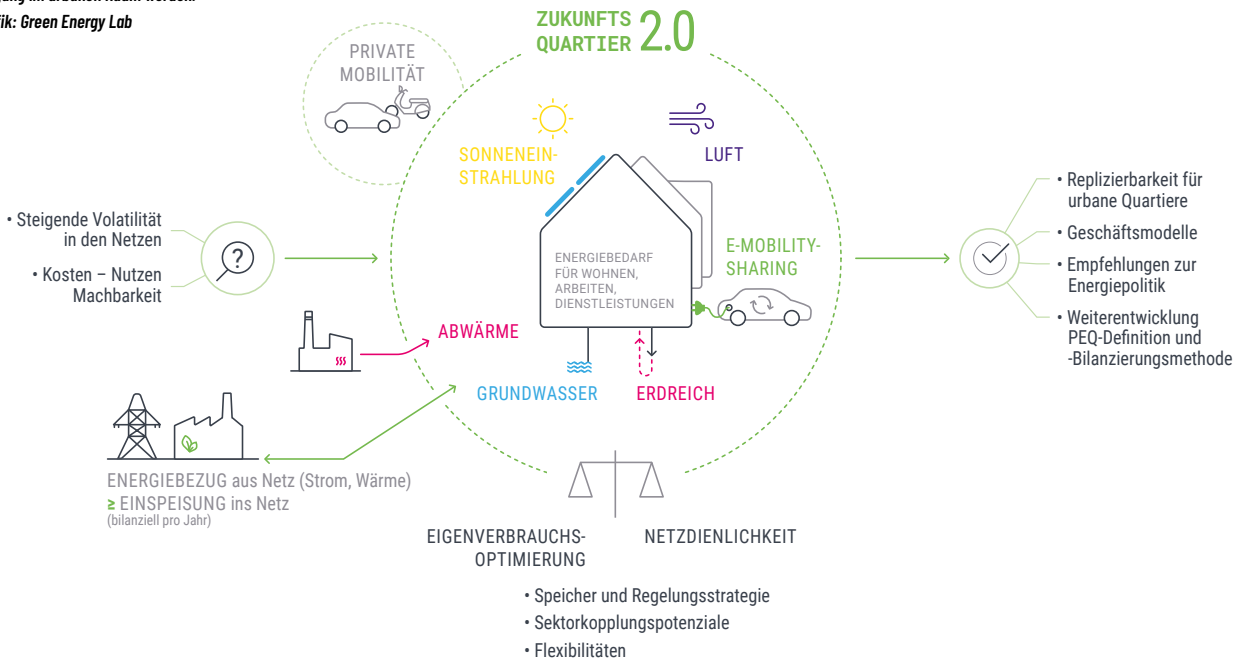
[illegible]
ik: Green Energy Lab

ZUKUNFTS QUARTIER 2.0

PRIVATE MOBILITÄT

SONNENEINSTRAHLUNG

LUFT

ENERGIEBEDARF FÜR WOHNEN, ARBEITEN, DIENSTLEISTUNGEN

E-MOBILITY-SHARING

• Steigende Volatilität in den Netzen

• Kosten – Nutzen Machbarkeit

ABWÄRME

GRUNDWASSER

ERDREICH

• Replizierbarkeit für urbane Quartiere

• Geschäftsmodelle

• Empfehlungen zur Energiepolitik

• Weiterentwicklung PEQ-Definition und -Bilanzierungsmethode

ENERGIEBEZUG aus Netz (Strom, Wärme)
≥ EINSPEISUNG ins Netz
(bilanziell pro Jahr)

EIGENVERBRAUCHS-OPTIMIERUNG

NETZDIENLICHKEIT

• Speicher und Regelungsstrategie
• Sektorkopplungspotenziale
• Flexibilitäten